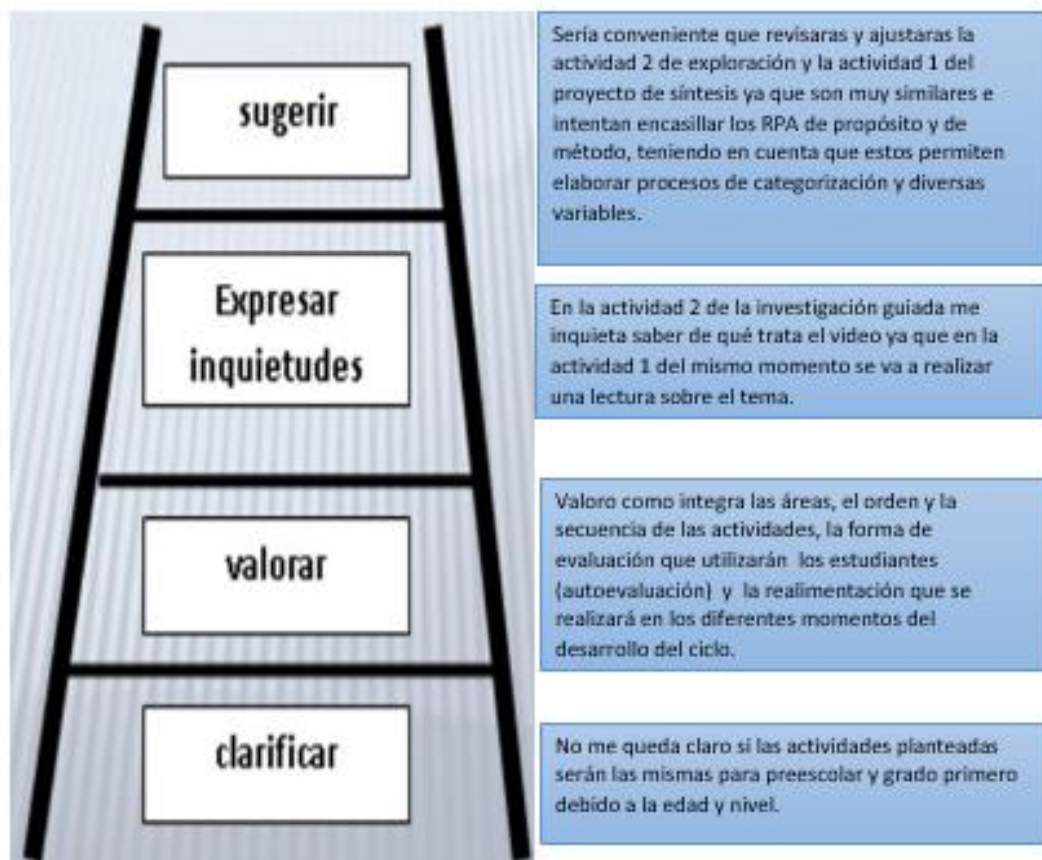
sugerir

Sería conveniente que revisaras y ajustaras la actividad 2 de exploración y la actividad 1 del proyecto de síntesis ya que son muy similares e intentan encasillar los RPA de propósito y de método, teniendo en cuenta que estos permiten elaborar procesos de categorización y diversas variables.

Expresar inquietudes

En la actividad 2 de la investigación guiada me inquieta saber de qué trata el video ya que en la actividad 1 del mismo momento se va a realizar una lectura sobre el tema.

valorar

Valoro como integra las áreas, el orden y la secuencia de las actividades, la forma de evaluación que utilizarán los estudiantes (autoevaluación) y la realimentación que se realizará en los diferentes momentos del desarrollo del ciclo.

clarificar

No me queda claro si las actividades planteadas serán las mismas para preescolar y grado primero debido a la edad y nivel.